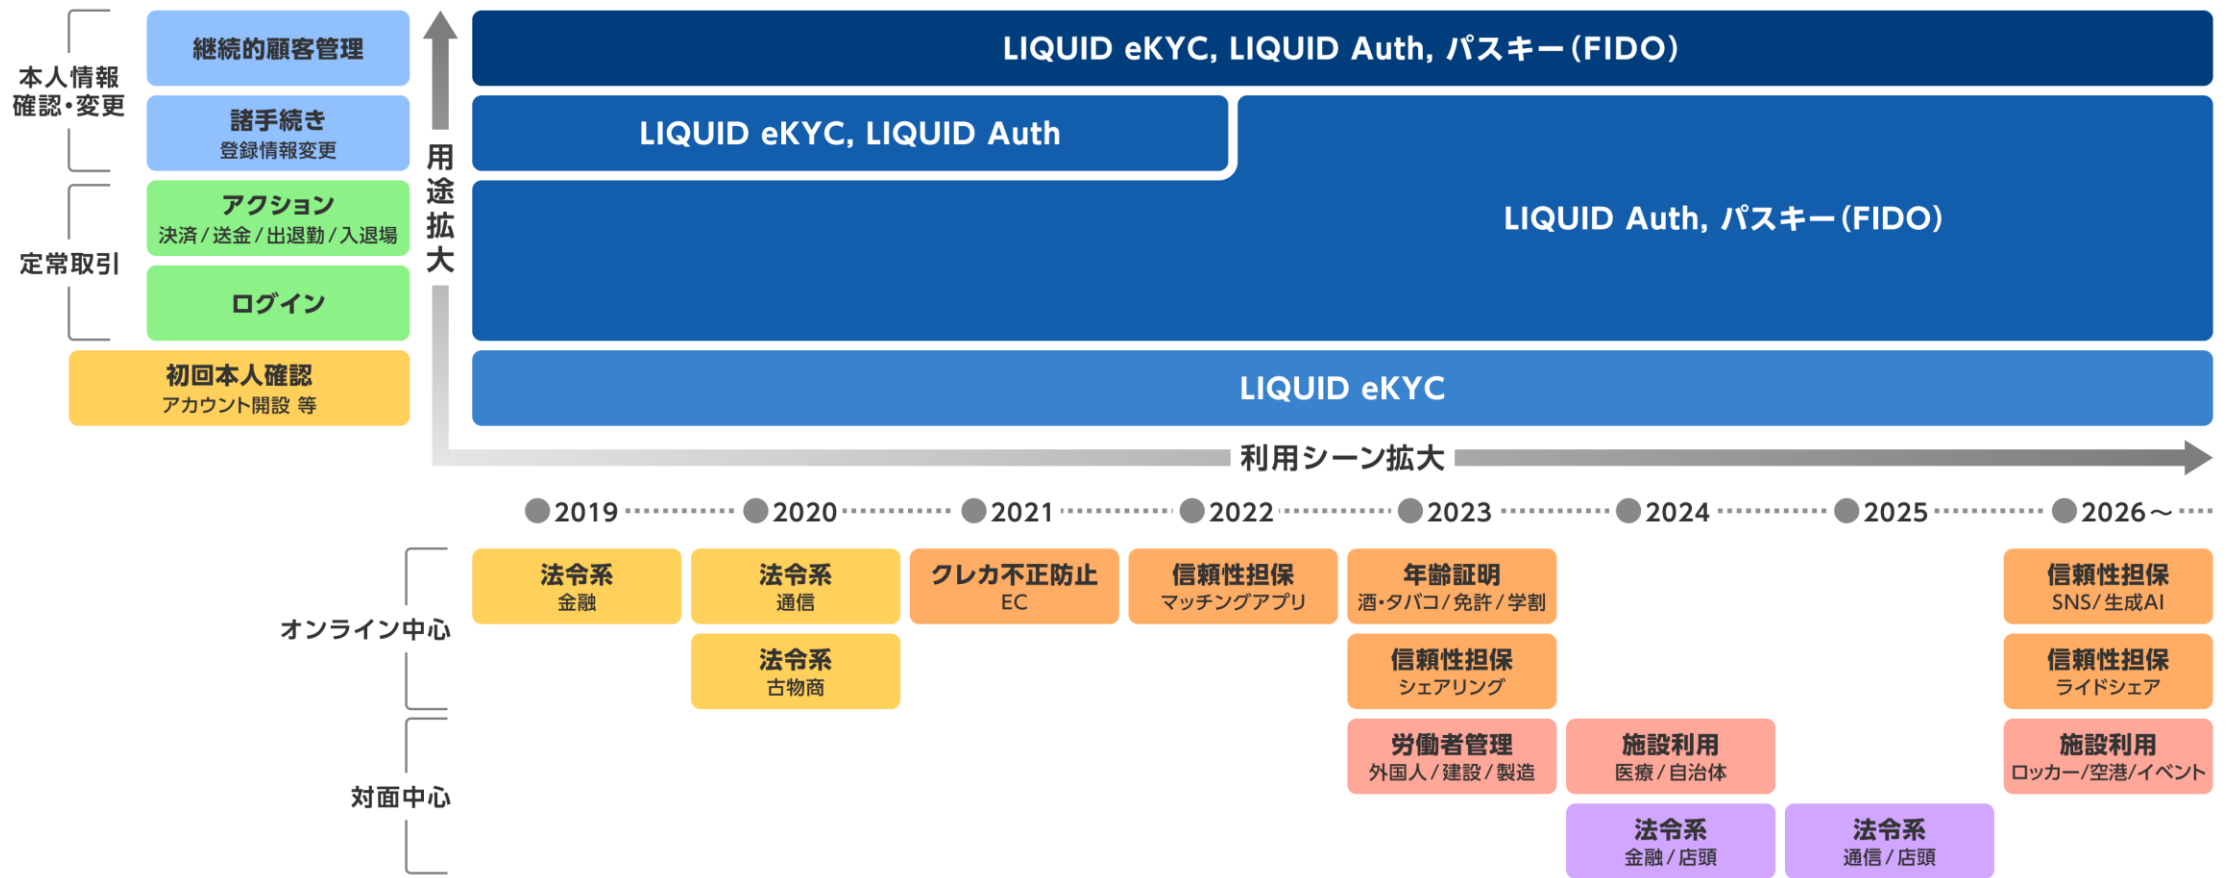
本人情報
確認・変更

継続的顧客管理

諸手続き
登録情報変更

定常取引

アクション
決済 / 送金 / 出退勤 / 入退場

ログイン

初回本人確認
アカウント開設 等

用途拡大

LIQUID eKYC, LIQUID Auth, パスキー(FIDO)

LIQUID eKYC, LIQUID Auth

LIQUID Auth, パスキー(FIDO)

LIQUID eKYC

利用シーン拡大

2019 2020 2021 2022 2023 2024 2025 2026～

オンライン中心

対面中心

法令系
金融

法令系
通信

法令系
古物商

クレカ不正防止
EC

信頼性担保
マッチングアプリ

年齢証明
酒・タバコ / 免許 / 学割

信頼性担保
シェアリング

労働者管理
外国人 / 建設 / 製造

施設利用
医療 / 自治体

法令系
金融 / 店頭

法令系
通信 / 店頭

信頼性担保
SNS / 生成AI

信頼性担保
ライドシェア

施設利用
ロッカー/空港/イベント